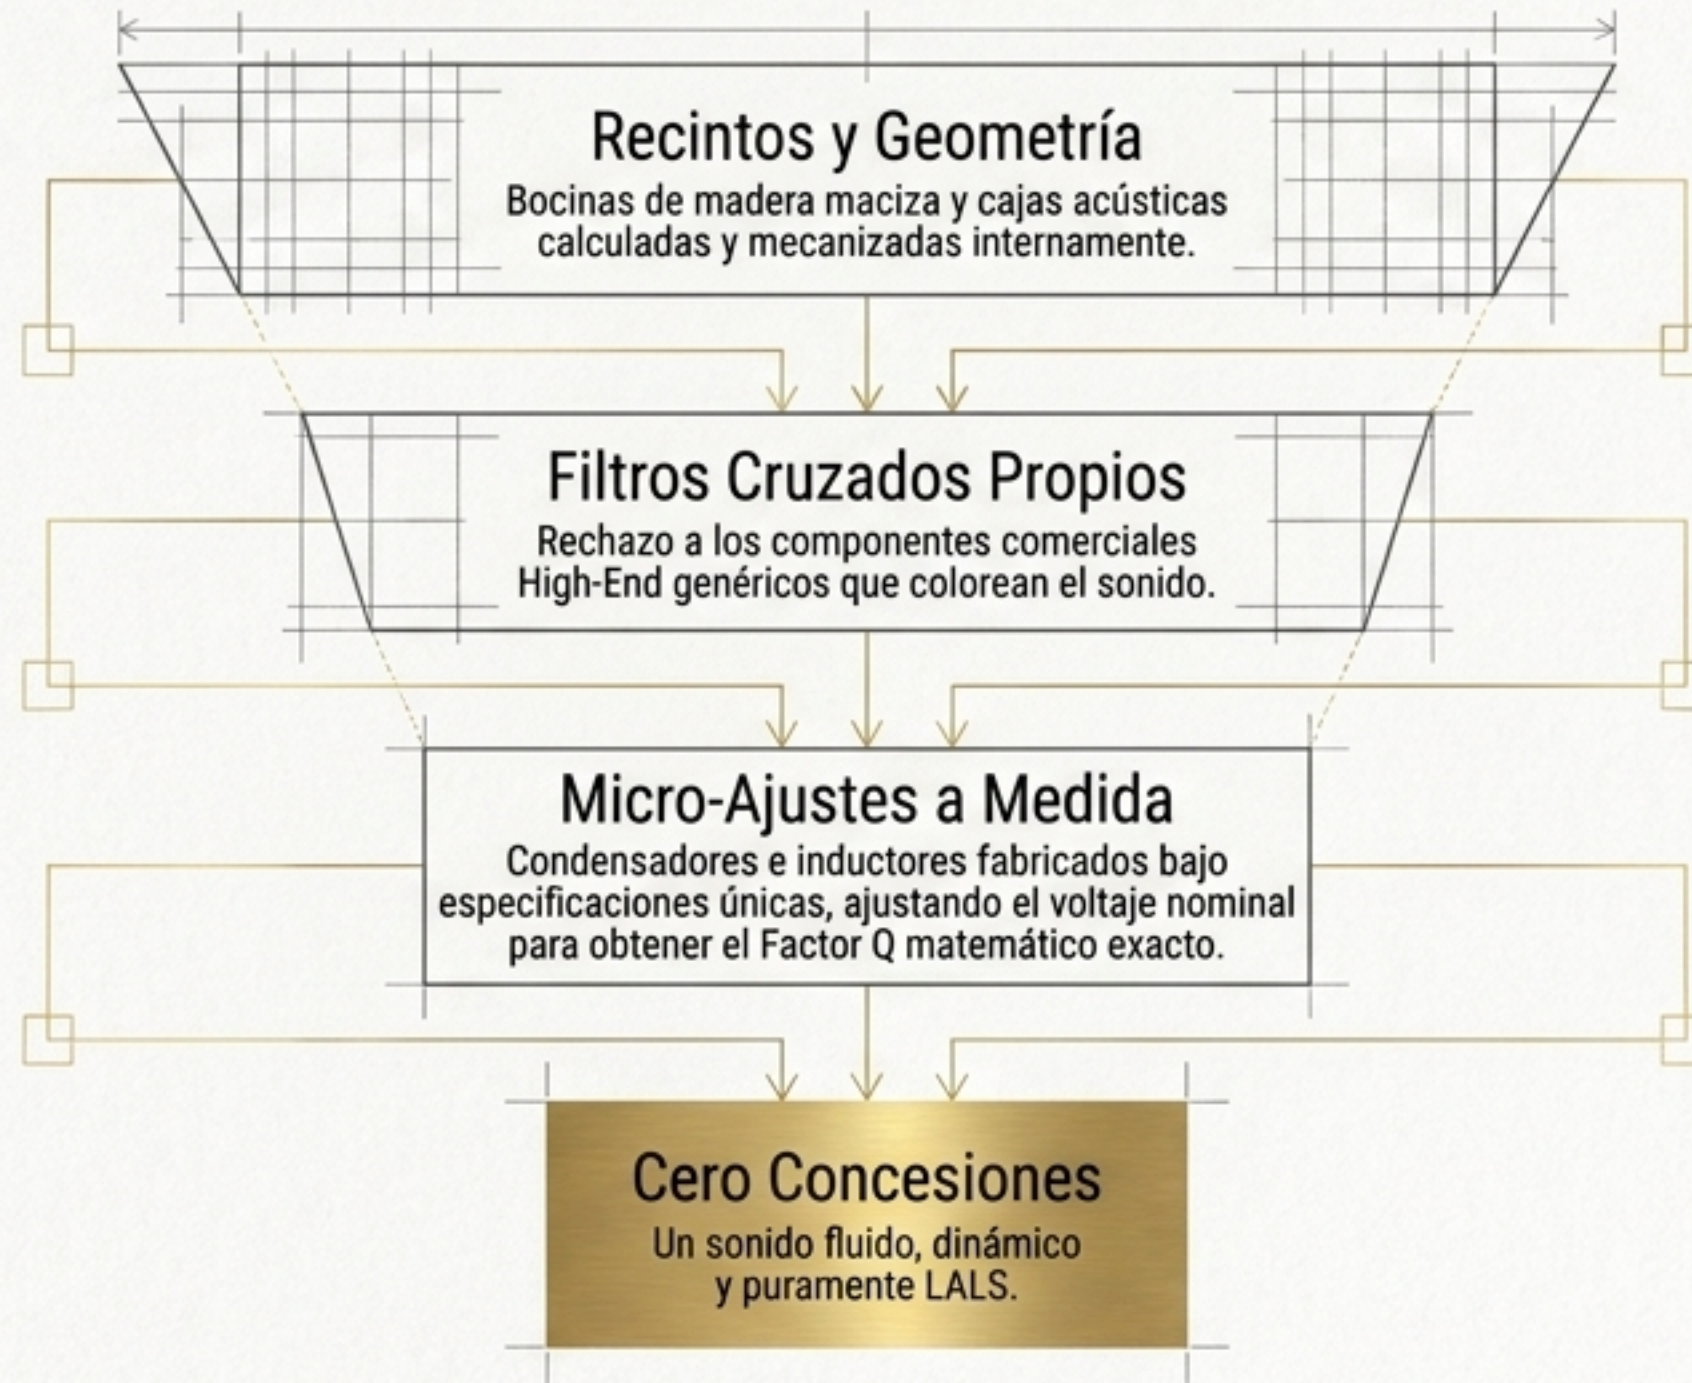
Recintos y Geometría
Bocinas de madera maciza y cajas acústicas calculadas y mecanizadas internamente.

Filtros Cruzados Propios
Rechazo a los componentes comerciales High-End genéricos que colorean el sonido.

Micro-Ajustes a Medida
Condensadores e inductores fabricados bajo especificaciones únicas, ajustando el voltaje nominal para obtener el Factor Q matemático exacto.

Cero Concesiones
Un sonido fluido, dinámico y puramente LALS.